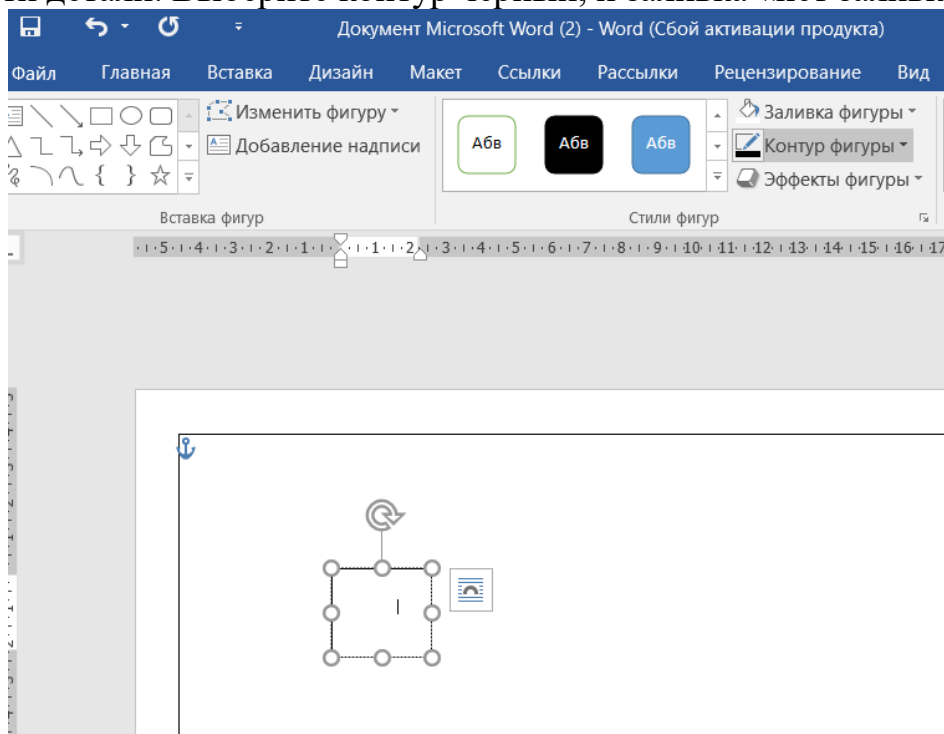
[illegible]

Документ Microsoft Word (2) - Word (Сбой активации продукта)

Файл Главная Вставка Дизайн Макет Ссылки Рассылки Рецензирование Вид

Изменить фигуру
Добавление надписи
Вставка фигур

Абв Абв Абв
Заливка фигуры
Контур фигуры
Эффекты фигуры
Стили фигур

5 4 3 2 1 1 2 3 4 5 6 7 8 9 10 11 12 13 14 15 16 17